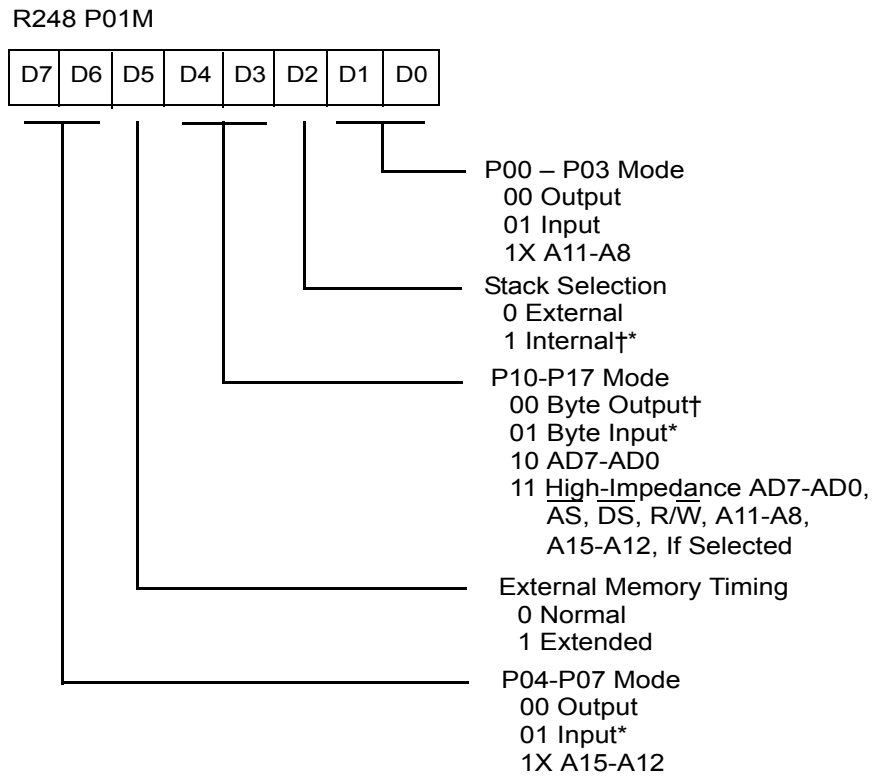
R248 P01M

| D7 | D6 | D5 | D4 | D3 | D2 | D1 | D0 |
|---|---|---|---|---|---|---|---|

P00 – P03 Mode
00 Output
01 Input
1X A11-A8

Stack Selection
0 External
1 Internal†*

P10-P17 Mode
00 Byte Output†
01 Byte Input*
10 AD7-AD0
11 High-Impedance AD7-AD0, $\overline{AS}$, $\overline{DS}$, R/$\overline{W}$, A11-A8, A15-A12, If Selected

External Memory Timing
0 Normal
1 Extended

P04-P07 Mode
00 Output
01 Input*
1X A15-A12